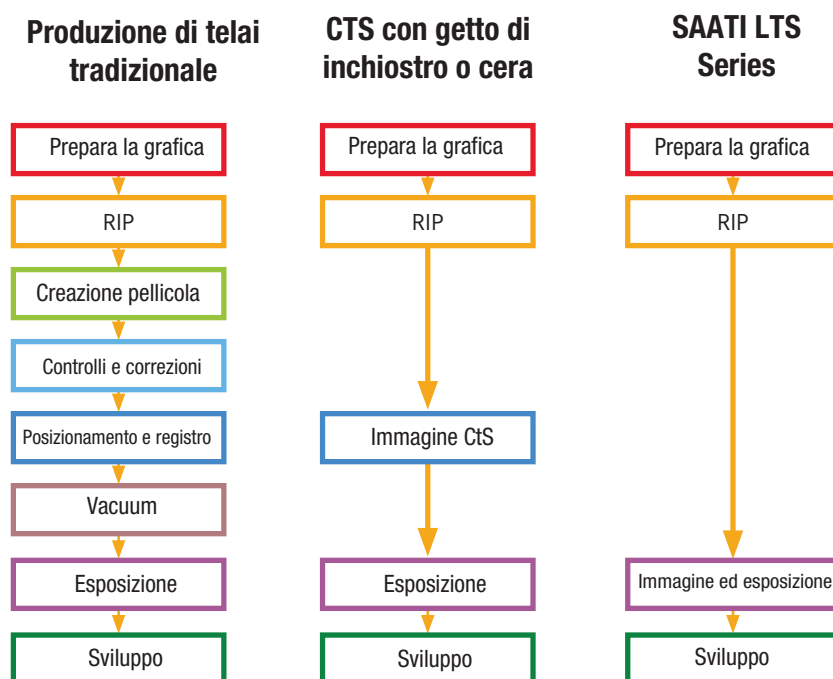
Produzione di telai tradizionale

Prepara la grafica

RIP

Creazione pellicola

Controlli e correzioni

Posizionamento e registro

Vacuum

Esposizione

Sviluppo

CTS con getto di inchiostro o cera

Prepara la grafica

RIP

Immagine CtS

Esposizione

Sviluppo

SAATI LTS Series

Prepara la grafica

RIP

Immagine ed esposizione

Sviluppo